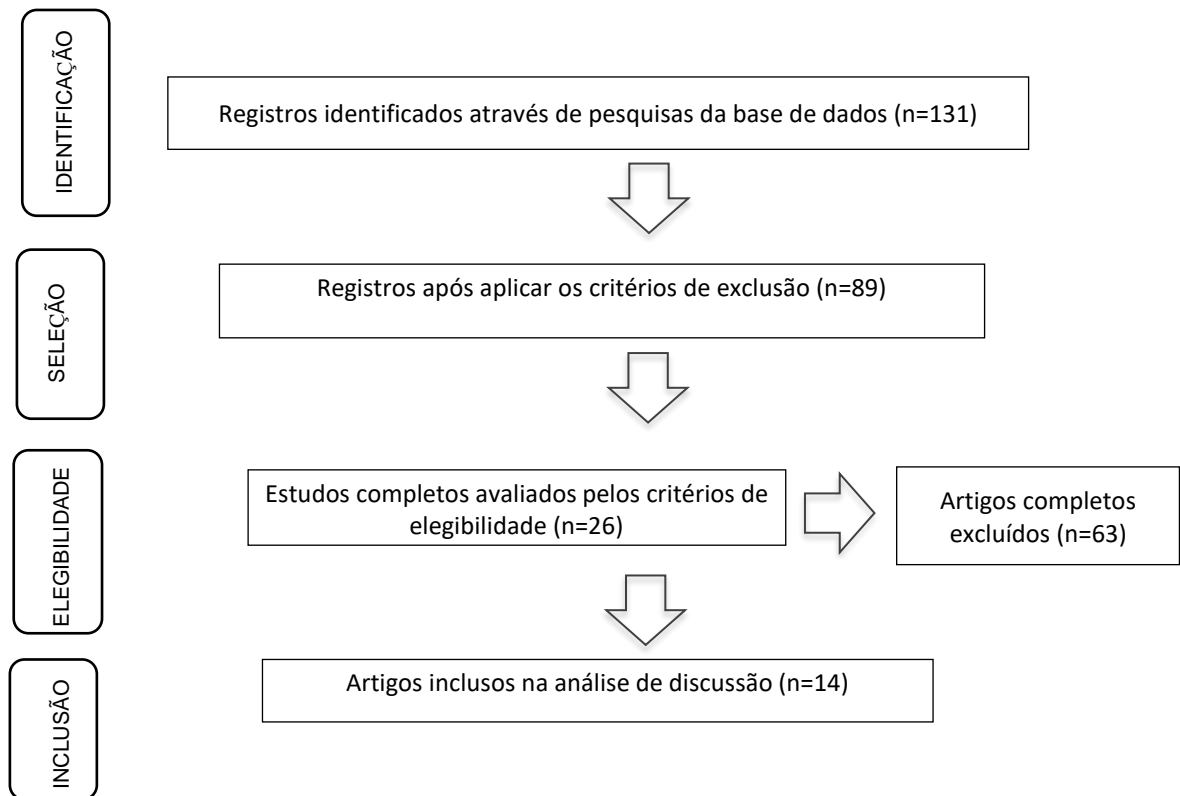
IDENTIFICAÇÃO

Registros identificados através de pesquisas da base de dados (n=131)

SELEÇÃO

Registros após aplicar os critérios de exclusão (n=89)

ELEGIBILIDADE

Estudos completos avaliados pelos critérios de elegibilidade (n=26)

Artigos completos excluídos (n=63)

INCLUSÃO

Artigos inclusos na análise de discussão (n=14)